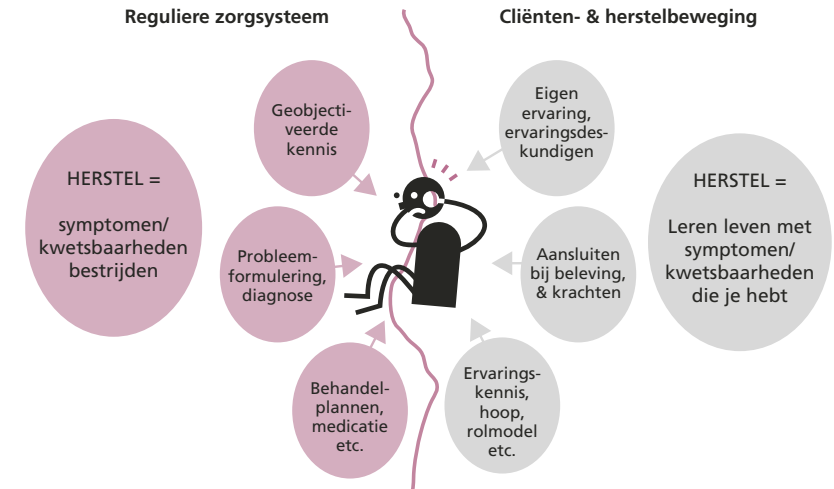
Reguliere zorgsysteem

Cliënten- & herstelbeweging

HERSTEL =

symptomen/ kwetsbaarheden bestrijden

Geobjectiveerde kennis

Probleemformulering, diagnose

Behandelplannen, medicatie etc.

Eigen ervaring, ervaringsdeskundigen

Aansluiten bij beleving, & krachten

Ervaringskennis, hoop, rolmodel etc.

HERSTEL =

Leren leven met symptomen/ kwetsbaarheden die je hebt